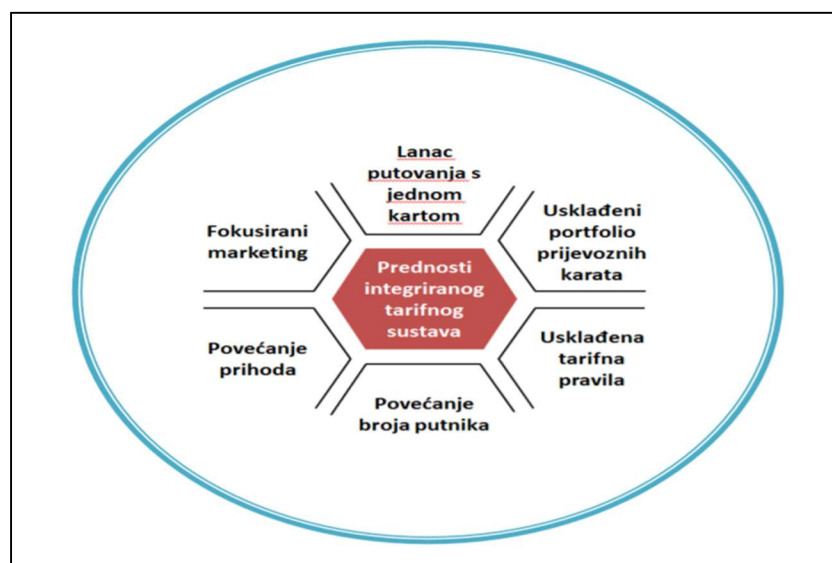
Prednosti integriranog tarifnog sustava

Lanac putovanja s jednom kartom

Usklađeni portfolio prijevoznih karata

Usklađena tarifna pravila

Povećanje broja putnika

Povećanje prihoda

Fokusirani marketing